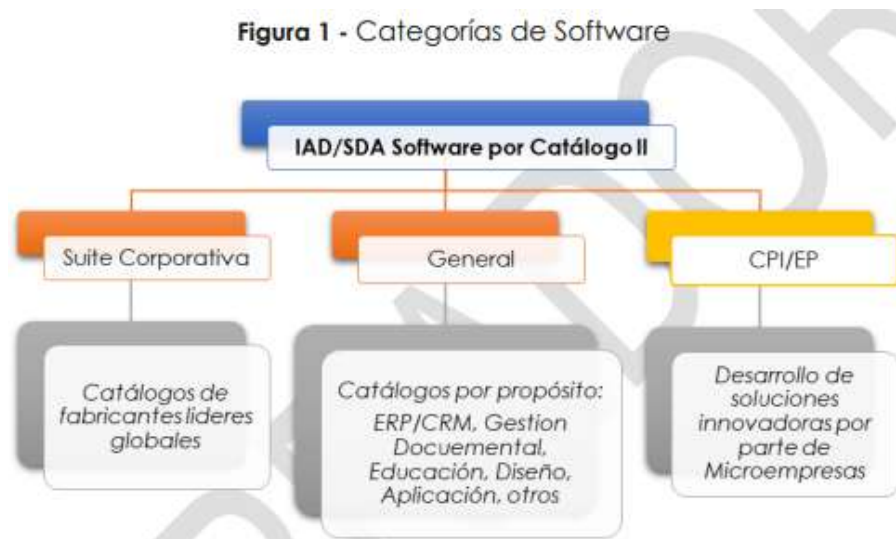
Figura 1 - Categorías de Software

IAD/SDA Software por Catálogo II

Suite Corporativa

General

CPI/EP

Catálogos de fabricantes lideres globales

Catálogos por propósito: ERP/CRM, Gestion Docuemental, Educación, Diseño, Aplicación, otros

Desarrollo de soluciones innovadoras por parte de Microempresas